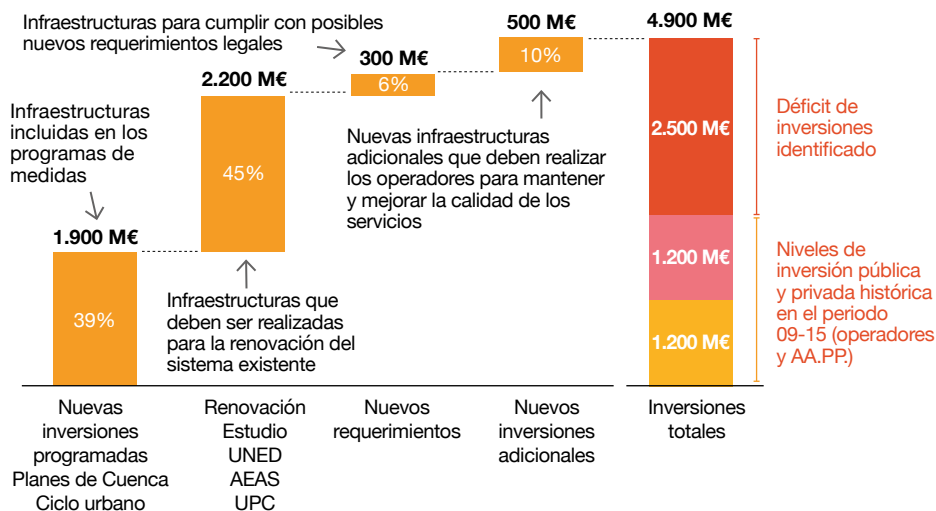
Infraestructuras para cumplir con posibles nuevos requerimientos legales

500 M€

4.900 M€

300 M€

10%

2.200 M€

6%

Infraestructuras incluidas en los programas de medidas

Nuevas infraestructuras adicionales que deben realizar los operadores para mantener y mejorar la calidad de los servicios

2.500 M€

Déficit de inversiones identificado

45%

1.900 M€

1.200 M€

Niveles de inversión pública y privada histórica en el periodo 09-15 (operadores y AA.PP.)

39%

Infraestructuras que deben ser realizadas para la renovación del sistema existente

1.200 M€

Nuevas inversiones programadas Planes de Cuenca Ciclo urbano

Renovación Estudio UNED AEAS UPC

Nuevos requerimientos

Nuevos inversiones adicionales

Inversiones totales